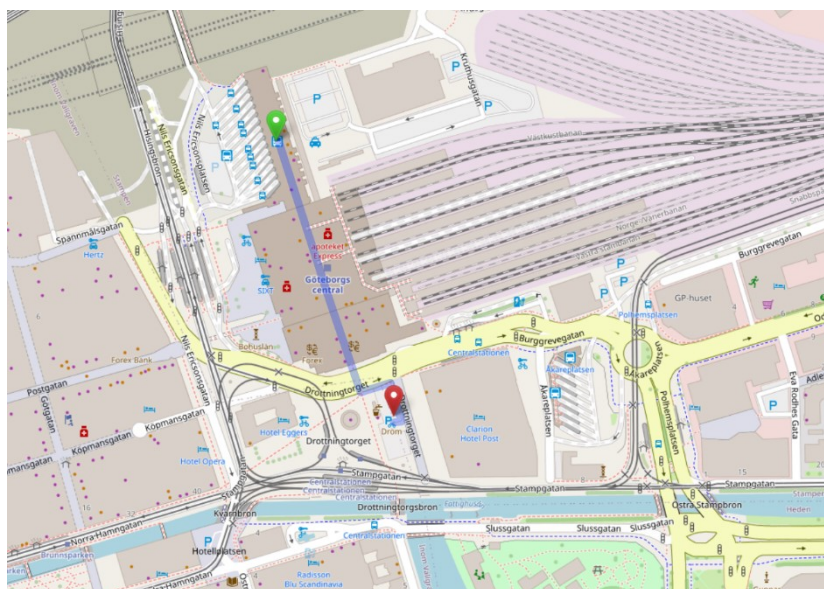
Kruthusgatan
P
P
P
Nils Ericssonsgatan
Nils Ericssonsplatsen
Västkustbanan
Norge-Vänerbanan
Snabbtåg
Spannmålsgatan
Hertz
Apoteket Express
Göteborgs central
SIXT
Burggrevegatan
GP-huset
Polisemsplatsen
Forex Bank
Bohuslän
Forex
Nils Ericssonsgatan
Burggrevegatan
Centralstationen
Åkareplatsen
Åkareplatsen
Polhemsplatsen
Eva Rodhes Gata
Postgatan
Drottningtorget
Drottningtorget
Gångatan
Köpmansgatan
Köpmansgatan
Hotel Eggers
Drottningtorget
Drom
Clarion Hotel Post
Hotel Opera
Stampgatan
Stampgatan
Centralstationen
Centralstationen
Drottningtorgsbron
Kvarnbron
Norra Hamngatan
Slussgatan
Slussgatan
Östra Stampbron
Brunnsparken
Hotellplatsen
Centralstationen
Radisson Blu Scandinavia
Hamngatan
15
40
32
16
P
P
P